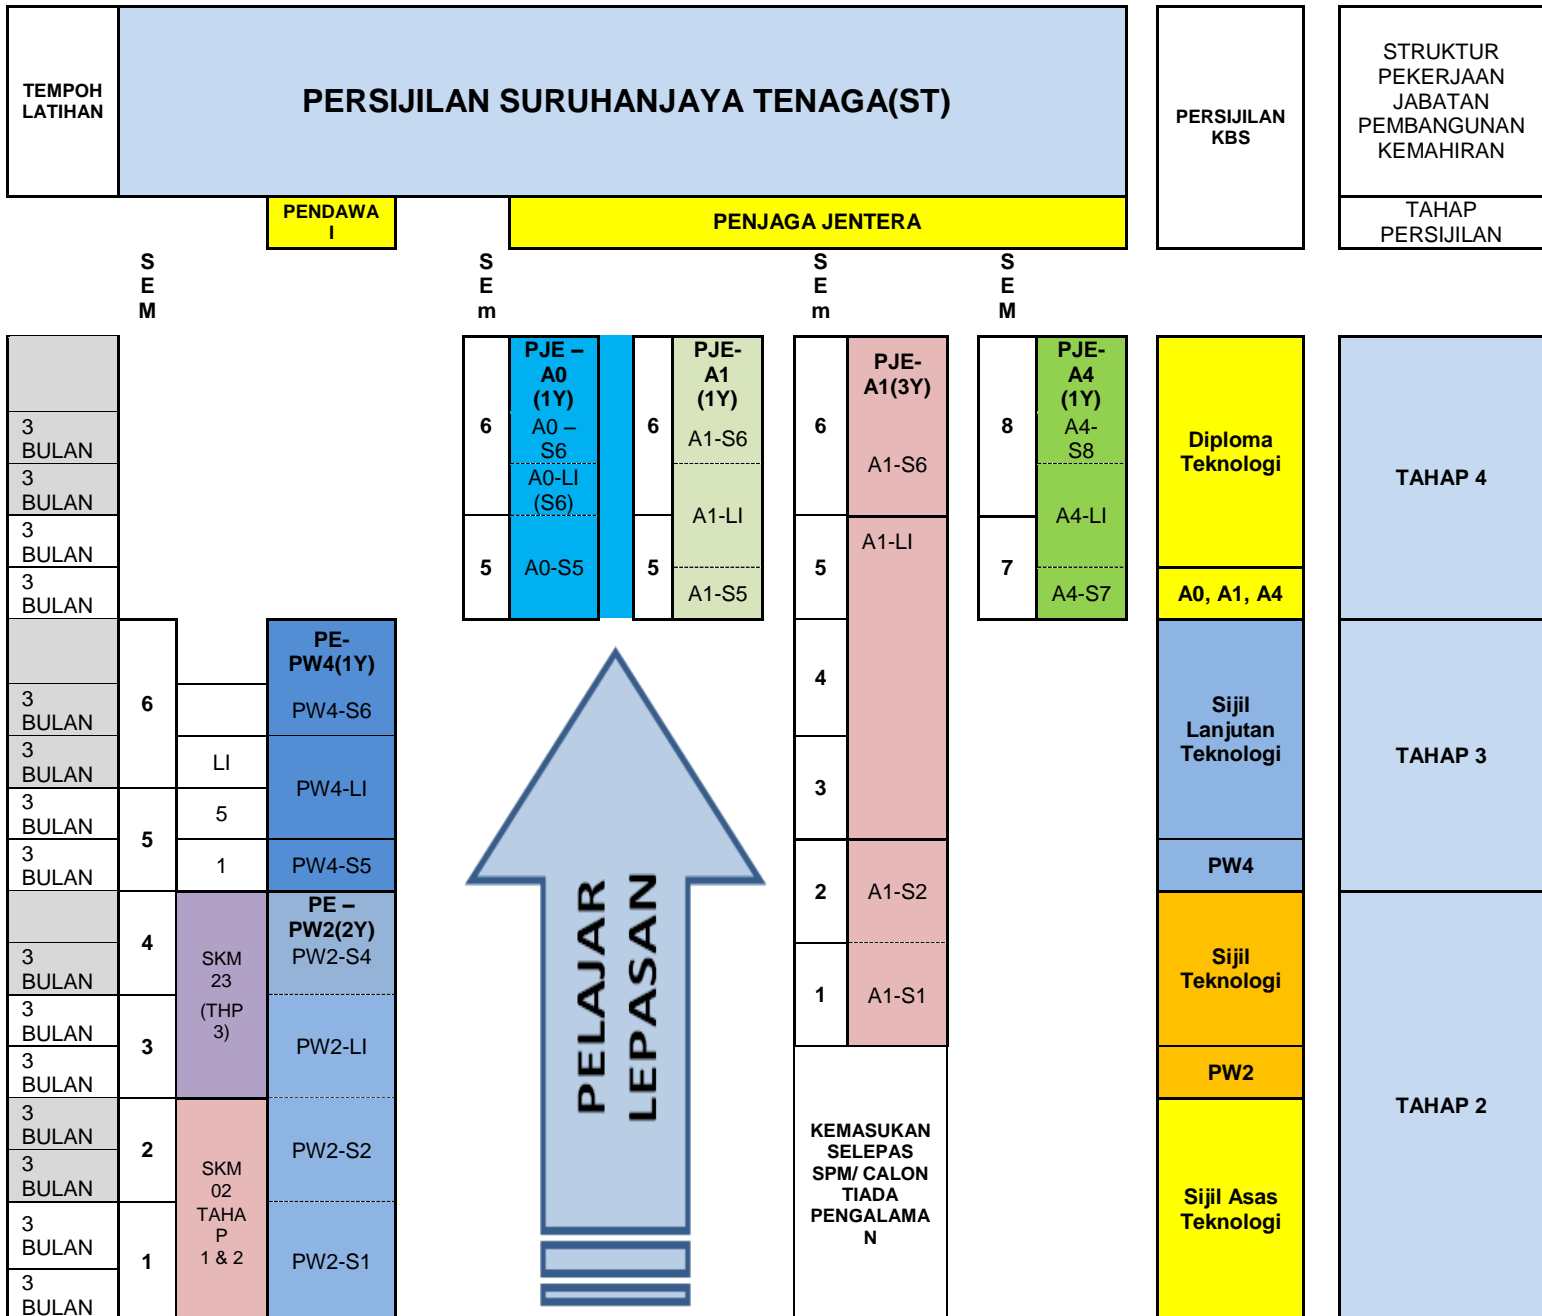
TEMPOH LATIHAN

PERSIJILAN SURUHANJAYA TENAGA(ST)

PERSIJILAN KBS

STRUKTUR PEKERJAAN JABATAN PEMBANGUNAN KEMAHIRAN

PENDAWAI

PENJAGA JENTERA

TAHAP PERSIJILAN

SEM

SEm

SEm

SEM

| PJE – A0 (1Y) | | PJE-A1 (1Y) |
|---|---|---|
| 6 | A0 – S6 | 6 | A1-S6 |
| | A0-LI (S6) | | A1-LI |
| 5 | A0-S5 | 5 | A1-S5 |

PJE-A1(3Y)
6 A1-S6
A1-LI
5
4
3
2 A1-S2
1 A1-S1

KEMASUKAN SELEPAS SPM/ CALON TIADA PENGALAMAN

PJE-A4 (1Y)
8 A4-S8
A4-LI
7 A4-S7

Diploma Teknologi
A0, A1, A4
Sijil Lanjutan Teknologi
PW4
Sijil Teknologi
PW2
Sijil Asas Teknologi

TAHAP 4
TAHAP 3
TAHAP 2

3 BULAN
3 BULAN
3 BULAN
3 BULAN
3 BULAN
3 BULAN
3 BULAN
3 BULAN
3 BULAN
3 BULAN
3 BULAN
3 BULAN
3 BULAN
3 BULAN
3 BULAN

6
LI
5
5
1
4
3
2
1

PE-PW4(1Y)
PW4-S6
PW4-LI
PW4-S5

SKM 23 (THP 3)
SKM 02 TAHAP 1 & 2

PE – PW2(2Y)
PW2-S4
PW2-LI
PW2-S2
PW2-S1

PELAJAR LEPASAN